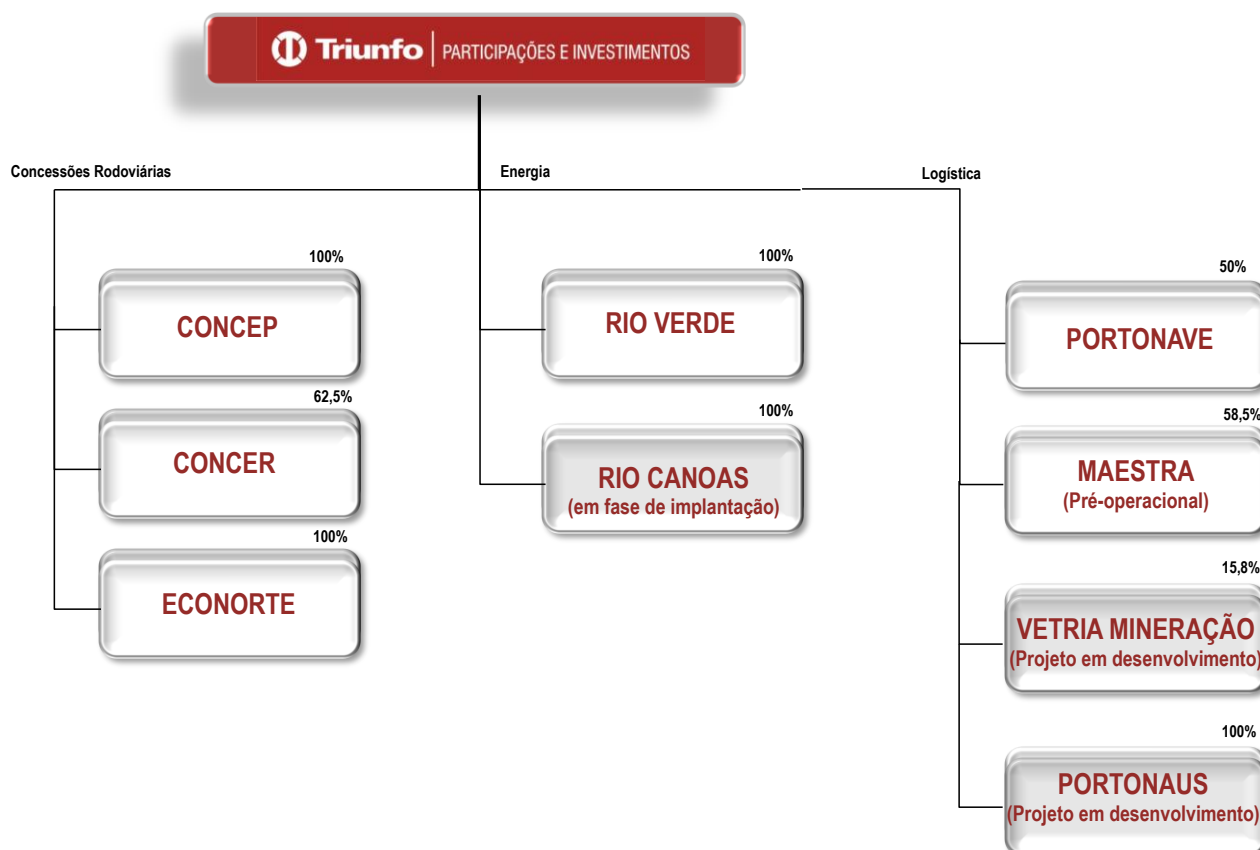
Triunfo | PARTICIPAÇÕES E INVESTIMENTOS

Concessões Rodoviárias

100%
CONCEP

62,5%
CONCER

100%
ECONORTE

Energia

100%
RIO VERDE

100%
RIO CANOAS
(em fase de implantação)

Logística

50%
PORTONAVE

58,5%
MAESTRA
(Pré-operacional)

15,8%
VETRIA MINERAÇÃO
(Projeto em desenvolvimento)

100%
PORTONAUS
(Projeto em desenvolvimento)